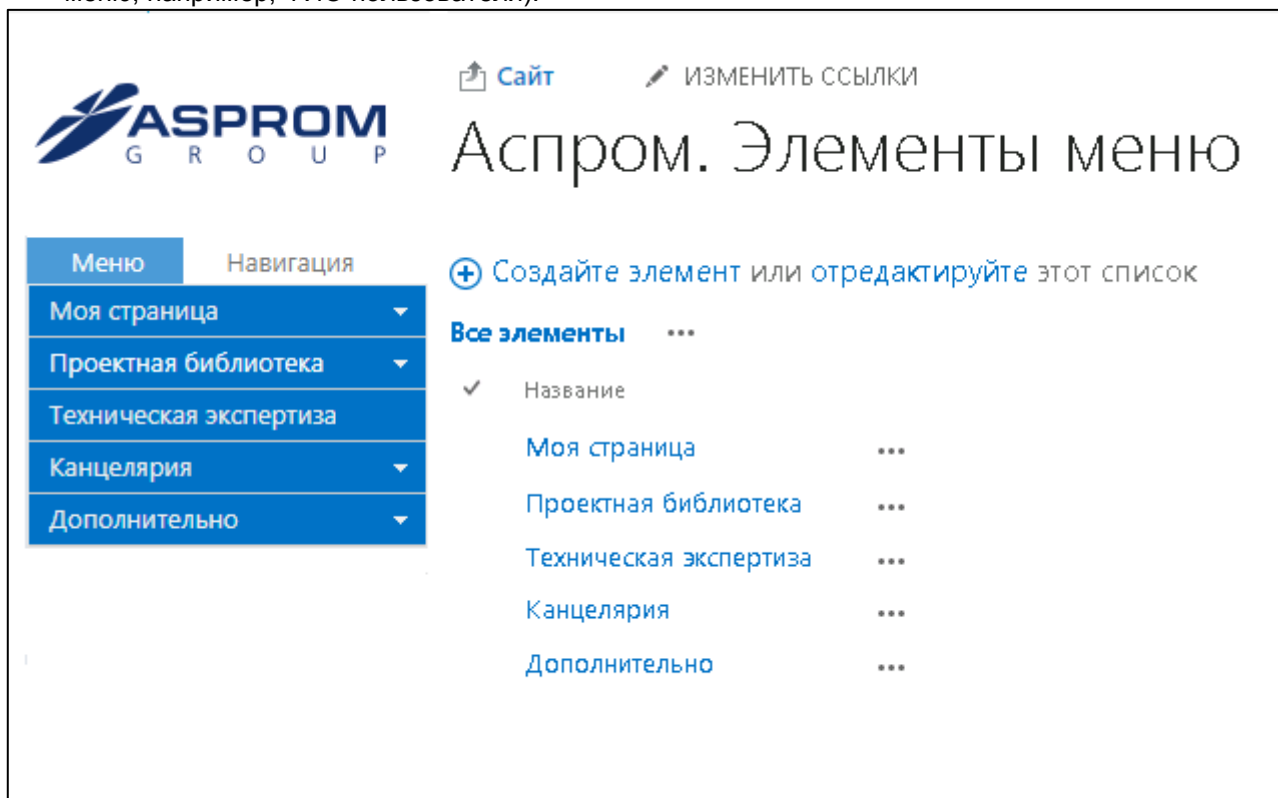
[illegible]

ASPROM
G R O U P

Сайт
ИЗМЕНИТЬ ССЫЛКИ

Аспром. Элементы меню

Меню
Навигация

Моя страница
Проектная библиотека
Техническая экспертиза
Канцелярия
Дополнительно

Создайте элемент или отредактируйте этот список

Все элементы ...

✓ Название

Моя страница ...
Проектная библиотека ...
Техническая экспертиза ...
Канцелярия ...
Дополнительно ...